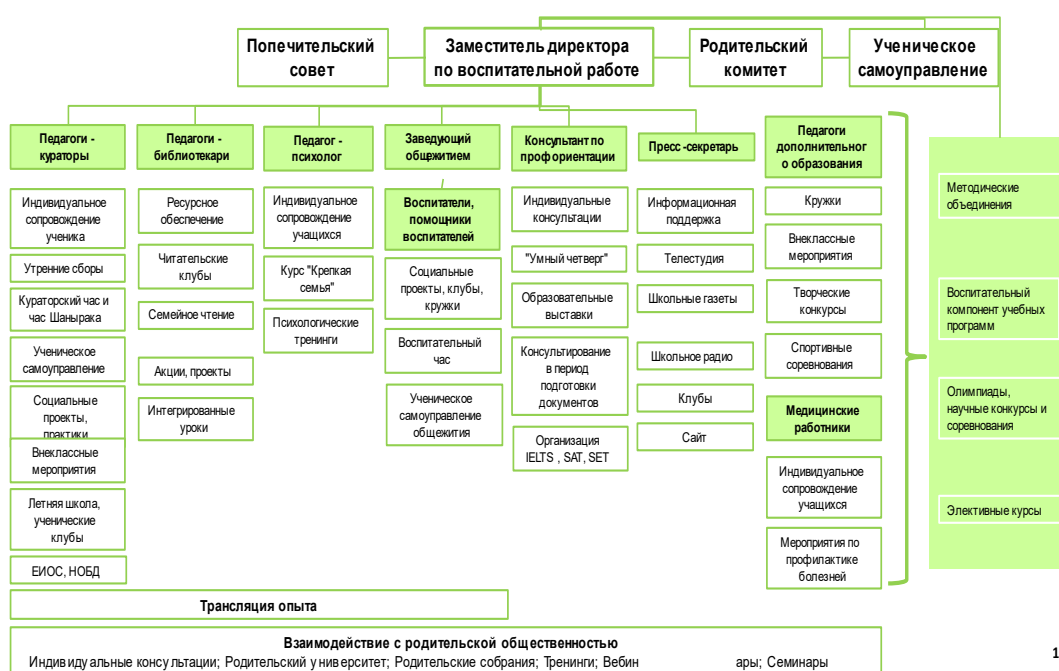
Попечительский совет

Заместитель директора по воспитательной работе

Родительский комитет

Ученическое самоуправление

Педагоги - кураторы

Индивидуальное сопровождение ученика

Утренние сборы

Кураторский час и час Шанырака

Ученическое самоуправление

Социальные проекты, практики

Внеклассные мероприятия

Летняя школа, ученические клубы

ЕИОС, НОБД

Педагоги - библиотекари

Ресурсное обеспечение

Читательские клубы

Семейное чтение

Акции, проекты

Интегрированные уроки

Педагог - психолог

Индивидуальное сопровождение учащихся

Курс "Крепкая семья"

Психологические тренинги

Заведующий общежитием

Воспитатели, помощники воспитателей

Социальные проекты, клубы, кружки

Воспитательный час

Ученическое самоуправление общежития

Консультант по профориентации

Индивидуальные консультации

"Умный четверг"

Образовательные выставки

Консультирование в период подготовки документов

Организация IELTS , SAT, SET

Пресс -секретарь

Информационная поддержка

Телестудия

Школьные газеты

Школьное радио

Клубы

Сайт

Педагоги дополнительного образования

Кружки

Внеклассные мероприятия

Творческие конкурсы

Спортивные соревнования

Медицинские работники

Индивидуальное сопровождение учащихся

Мероприятия по профилактике болезней

Методические объединения

Воспитательный компонент учебных программ

Олимпиады, научные конкурсы и соревнования

Элективные курсы

Трансляция опыта

Взаимодействие с родительской общественностью

Индивидуальные консультации; Родительский университет; Родительские собрания; Тренинги; Вебинары; Семинары

1